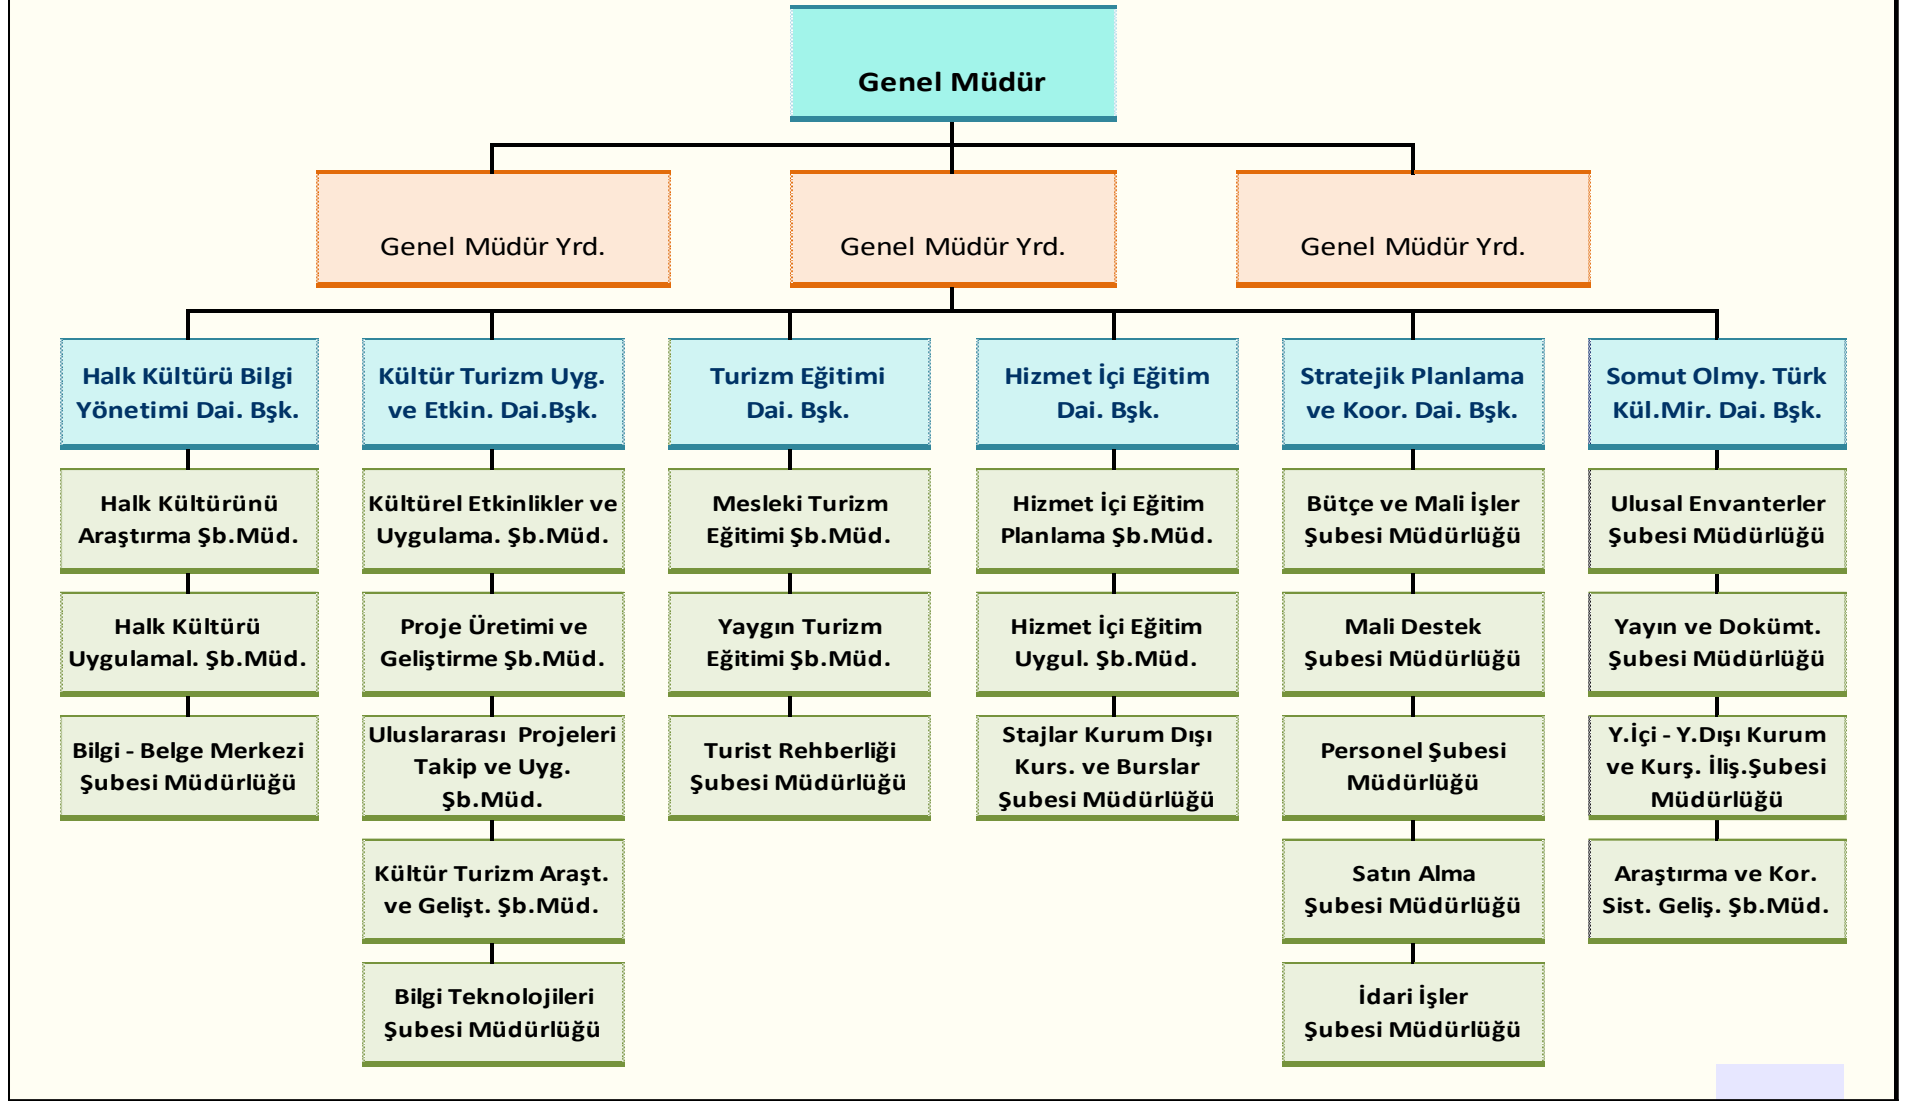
Genel Müdür

Genel Müdür Yrd.

Genel Müdür Yrd.

Genel Müdür Yrd.

Halk Kültürü Bilgi Yönetimi Dai. Bşk.

Halk Kültürünü Araştırma Şb.Müd.

Halk Kültürü Uygulamal. Şb.Müd.

Bilgi - Belge Merkezi Şubesi Müdürlüğü

Kültür Turizm Uyg. ve Etkin. Dai.Bşk.

Kültürel Etkinlikler ve Uygulama. Şb.Müd.

Proje Üretimi ve Geliştirme Şb.Müd.

Uluslararası Projeleri Takip ve Uyg. Şb.Müd.

Kültür Turizm Araşt. ve Gelişt. Şb.Müd.

Bilgi Teknolojileri Şubesi Müdürlüğü

Turizm Eğitimi Dai. Bşk.

Mesleki Turizm Eğitimi Şb.Müd.

Yaygın Turizm Eğitimi Şb.Müd.

Turist Rehberliği Şubesi Müdürlüğü

Hizmet İçi Eğitim Dai. Bşk.

Hizmet İçi Eğitim Planlama Şb.Müd.

Hizmet İçi Eğitim Uygul. Şb.Müd.

Stajlar Kurum Dışı Kurs. ve Burslar Şubesi Müdürlüğü

Stratejik Planlama ve Koor. Dai. Bşk.

Bütçe ve Mali İşler Şubesi Müdürlüğü

Mali Destek Şubesi Müdürlüğü

Personel Şubesi Müdürlüğü

Satın Alma Şubesi Müdürlüğü

İdari İşler Şubesi Müdürlüğü

Somut Olmy. Türk Kül.Mir. Dai. Bşk.

Ulusal Envanterler Şubesi Müdürlüğü

Yayın ve Dokümt. Şubesi Müdürlüğü

Y.İçi - Y.Dışı Kurum ve Kurş. İliş.Şubesi Müdürlüğü

Araştırma ve Kor. Sist. Geliş. Şb.Müd.